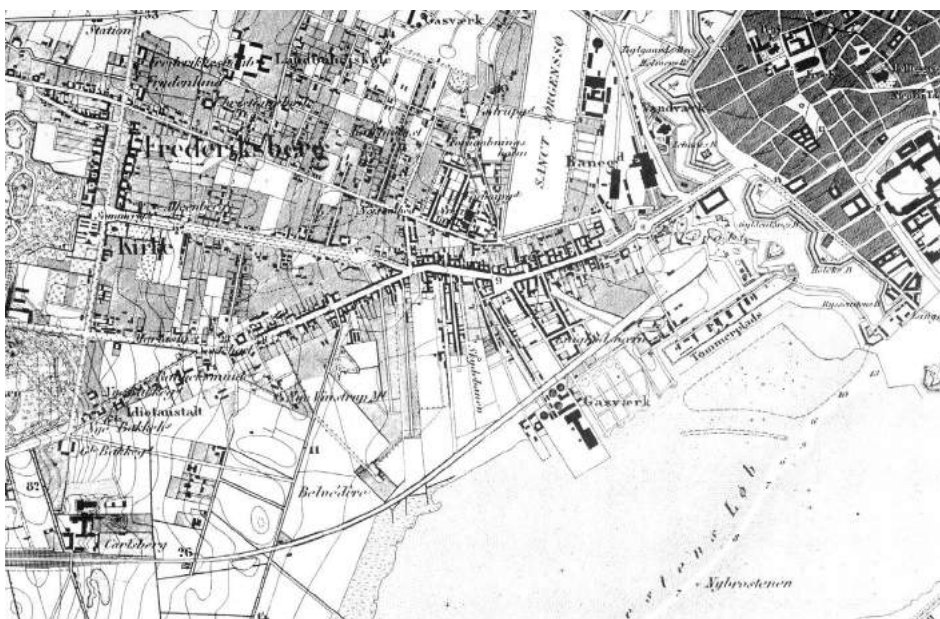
Station
Gasværk
Frederiksberg
Landbohøiskole
SANCT JØRGENS SØ
Vandværk
Frederiksberg
Kirke
Banegd
Tømmerplads
Gasværk
Diakonissestift
Belvedere
Carlsberg
Kalvebod
Strand
Nybrostenen
Ny Carlsberg
11
26
57
9
13
8
7
6
5